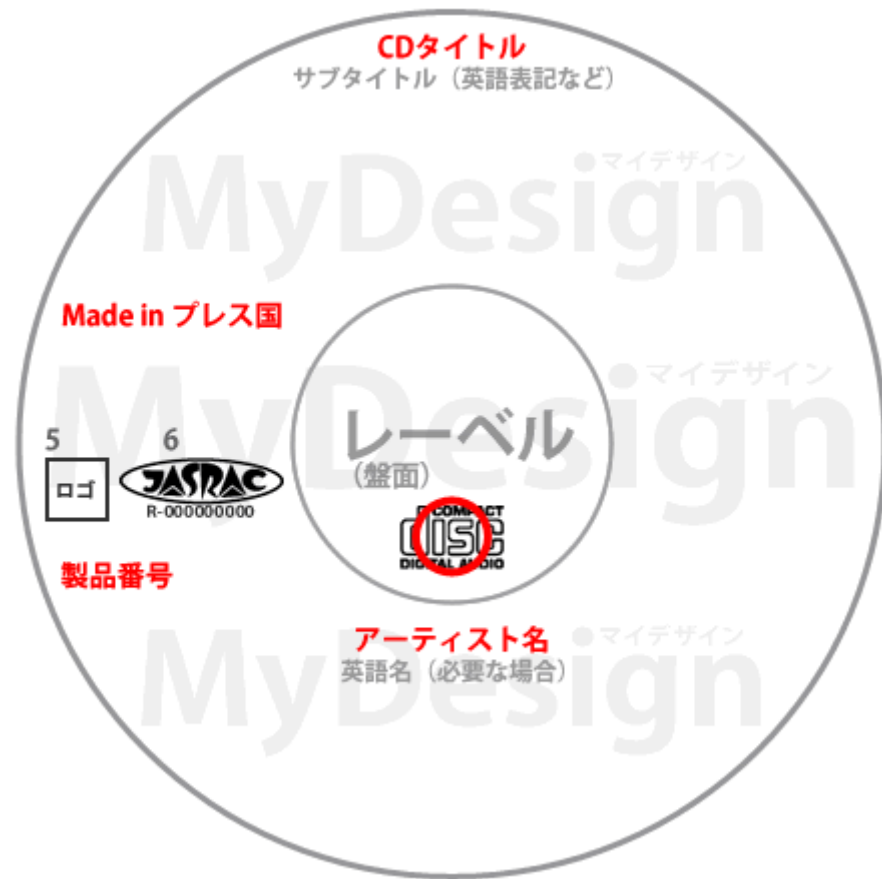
CDタイトル
サブタイトル（英語表記など）

●マイデザイン
MyDesign

Made in プレス国

●マイデザイン
MyDesign

5
ロゴ

6
JASRAC
R-000000000

レーベル
（盤面）

COMPACT
DISC
DIGITAL AUDIO

製品番号

アーティスト名
英語名（必要な場合）

●マイデザイン
MyDesign